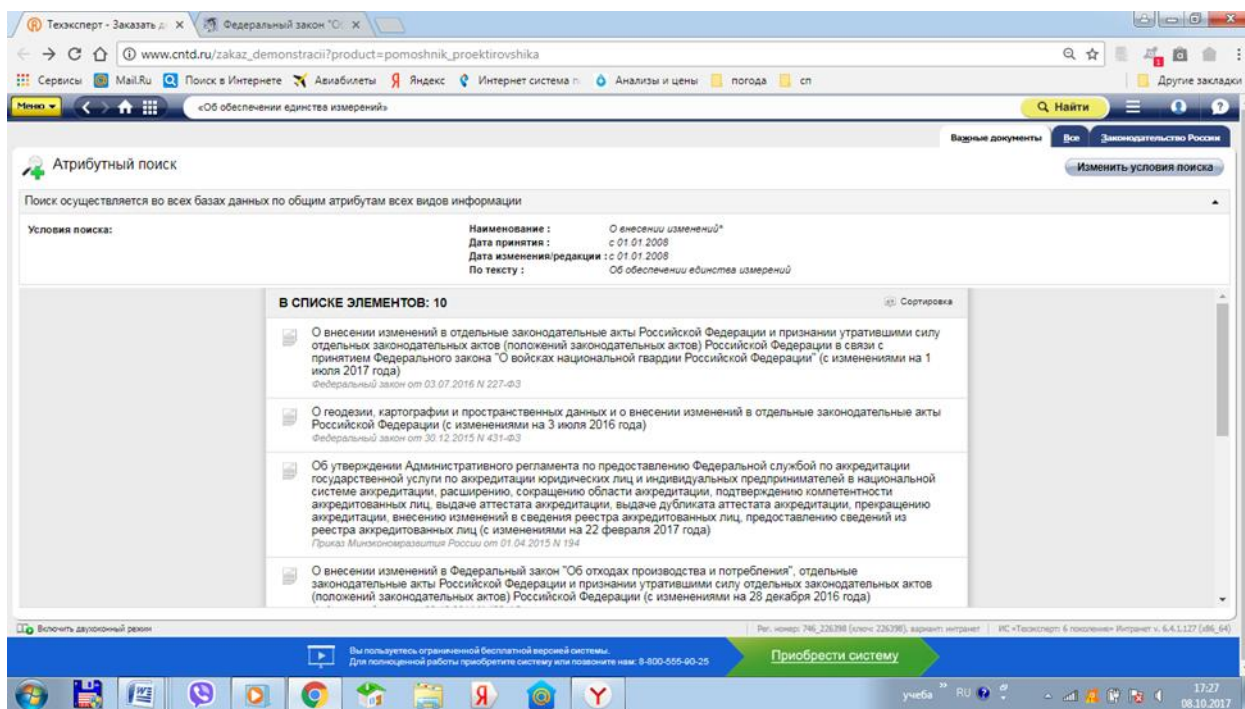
Техэксперт - Заказать д × Федеральный закон "О ×

www.cntd.ru/zakaz_demonstracii?product=pomoshnik_proektirovshika

Сервисы Mail.Ru Поиск в Интернете Авиабилеты Яндекс Интернет система п Анализы и цены погода сп Другие закладки

Меню «Об обеспечении единства измерений» Найти

Важные документы Все Законодательство России

Атрибутный поиск

Изменить условия поиска

Поиск осуществляется во всех базах данных по общим атрибутам всех видов информации

Условия поиска:

Наименование : О внесении изменений*
Дата принятия : с 01.01.2008
Дата изменения/редакции : с 01.01.2008
По тексту : Об обеспечении единства измерений

В СПИСКЕ ЭЛЕМЕНТОВ: 10

Сортировка

О внесении изменений в отдельные законодательные акты Российской Федерации и признании утратившими силу отдельных законодательных актов (положений законодательных актов) Российской Федерации в связи с принятием Федерального закона "О войсках национальной гвардии Российской Федерации" (с изменениями на 1 июля 2017 года)
Федеральный закон от 03.07.2016 N 227-ФЗ

О геодезии, картографии и пространственных данных и о внесении изменений в отдельные законодательные акты Российской Федерации (с изменениями на 3 июля 2016 года)
Федеральный закон от 30.12.2015 N 431-ФЗ

Об утверждении Административного регламента по предоставлению Федеральной службой по аккредитации государственной услуги по аккредитации юридических лиц и индивидуальных предпринимателей в национальной системе аккредитации, расширению, сокращению области аккредитации, подтверждению компетентности аккредитованных лиц, выдаче аттестата аккредитации, выдаче дубликата аттестата аккредитации, прекращению аккредитации, внесению изменений в сведения реестра аккредитованных лиц, предоставлению сведений из реестра аккредитованных лиц (с изменениями на 22 февраля 2017 года)
Приказ Минэкономразвития России от 01.04.2015 N 194

О внесении изменений в Федеральный закон "Об отходах производства и потребления", отдельные законодательные акты Российской Федерации и признании утратившими силу отдельных законодательных актов (положений законодательных актов) Российской Федерации (с изменениями на 28 декабря 2016 года)

Включить двухоконный режим

Рег. номер: 746_226398 (ключ: 226398), вариант: интранет | ИС «Техэксперт: 6 поколение» Интранет v. 6.4.1.127 (x86_64)

Вы пользуетесь ограниченной бесплатной версией системы.
Для полноценной работы приобретите систему или позвоните нам: 8-800-555-90-25

Приобрести систему

учеба RU 17:27 08.10.2017